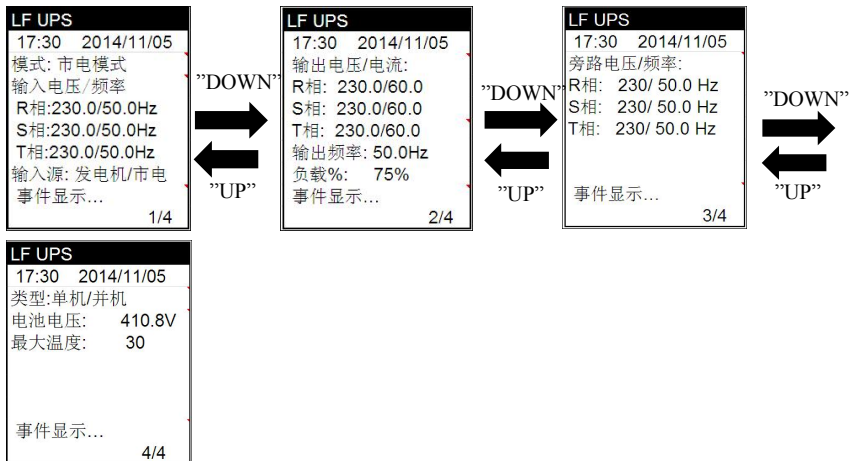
LF UPS
17:30 2014/11/05
模式: 市电模式
输入电压/频率
R相:230.0/50.0Hz
S相:230.0/50.0Hz
T相:230.0/50.0Hz
输入源: 发电机/市电
事件显示...
1/4

"DOWN"

"UP"

LF UPS
17:30 2014/11/05
输出电压/电流:
R相: 230.0/60.0
S相: 230.0/60.0
T相: 230.0/60.0
输出频率: 50.0Hz
负载%: 75%
事件显示...
2/4

"DOWN"

"UP"

LF UPS
17:30 2014/11/05
旁路电压/频率:
R相: 230/ 50.0 Hz
S相: 230/ 50.0 Hz
T相: 230/ 50.0 Hz
事件显示...
3/4

"DOWN"

"UP"

LF UPS
17:30 2014/11/05
类型:单机/并机
电池电压: 410.8V
最大温度: 30
事件显示...
4/4